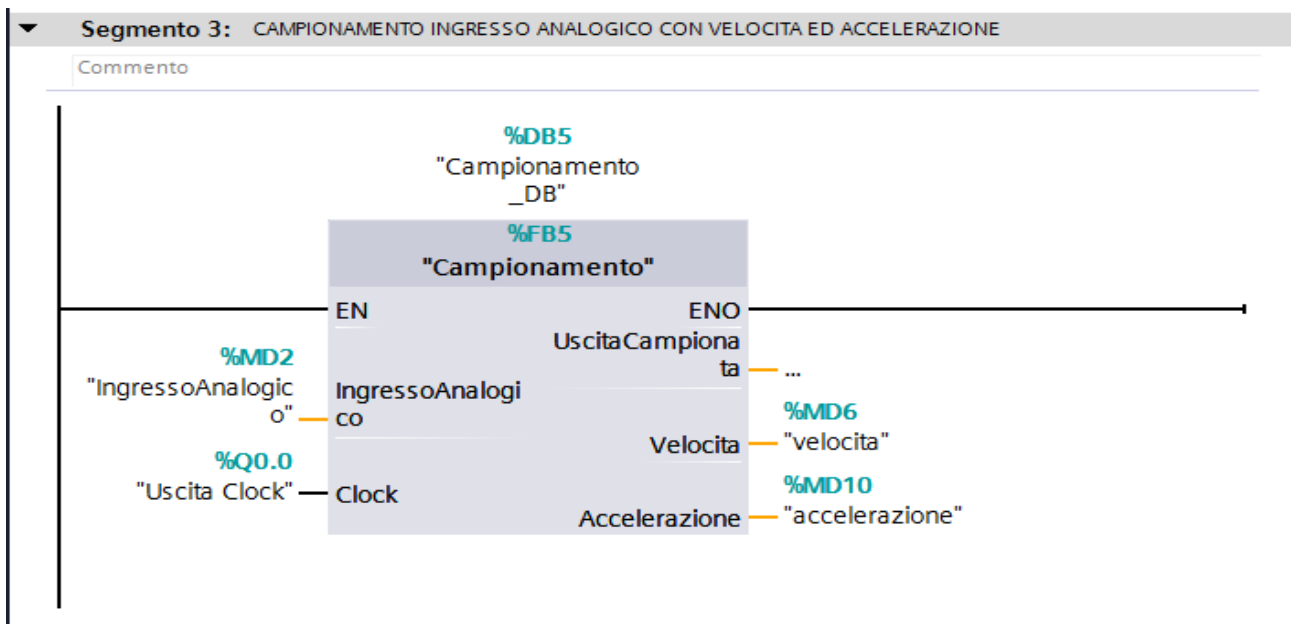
Segmento 3: CAMPIONAMENTO INGRESSO ANALOGICO CON VELOCITA ED ACCELERAZIONE

Commento

%DB5
"Campionamento_DB"

%FB5
"Campionamento"

EN
ENO

UscitaCampionata
...

%MD2
"IngressoAnalogico"
IngressoAnalogico

%MD6
Velocita
"velocita"

%Q0.0
"Uscita Clock"
Clock

%MD10
Accelerazione
"accelerazione"